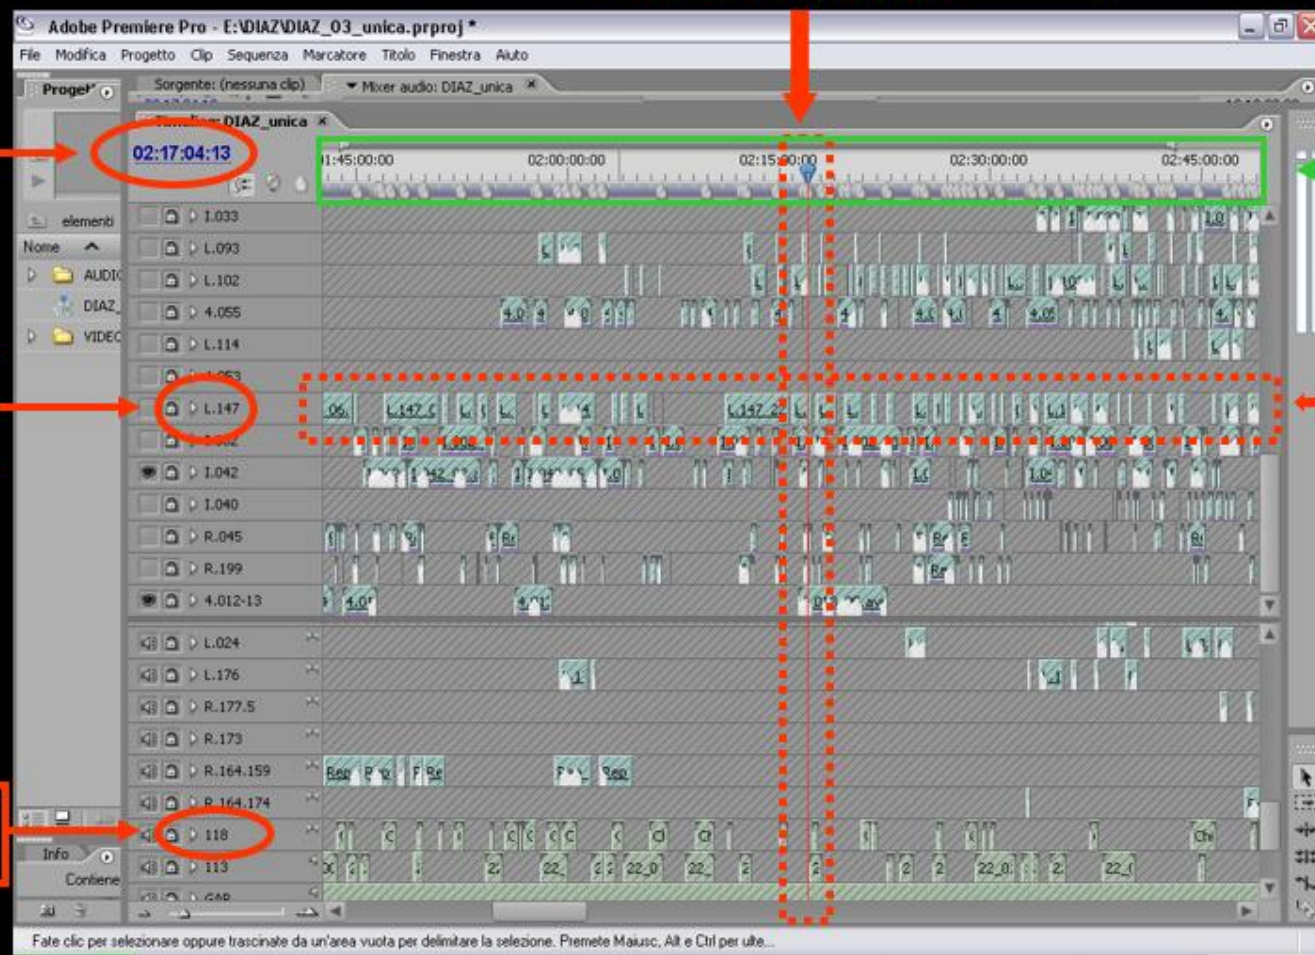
Adobe Premiere Pro - E:\DIAZ\DIAZ_03_unica.prproj *

File Modifica Progetto Clip Sequenza Marcatore Titolo Finestra Aiuto

Progetto

Sorgente: (nessuna clip)

Mixer audio: DIAZ_unica

Timeline: DIAZ_unica

02:17:04:13

01:45:00:00 02:00:00:00 02:15:00:00 02:30:00:00 02:45:00:00

elementi

Nome

AUDIO

DIAZ_

VIDEO

L.033
L.093
L.102
4.055
L.114
L.053
L.147
L.002
L.042
L.040
R.045
R.199
4.012-13
L.024
L.176
R.177.5
R.173
R.164.159
R.164.174
118
113
GAP

Info

Contiene

Fate clic per selezionare oppure trascinate da un'area vuota per delimitare la selezione. Premete Maiusc, Alt e Ctrl per ulte...